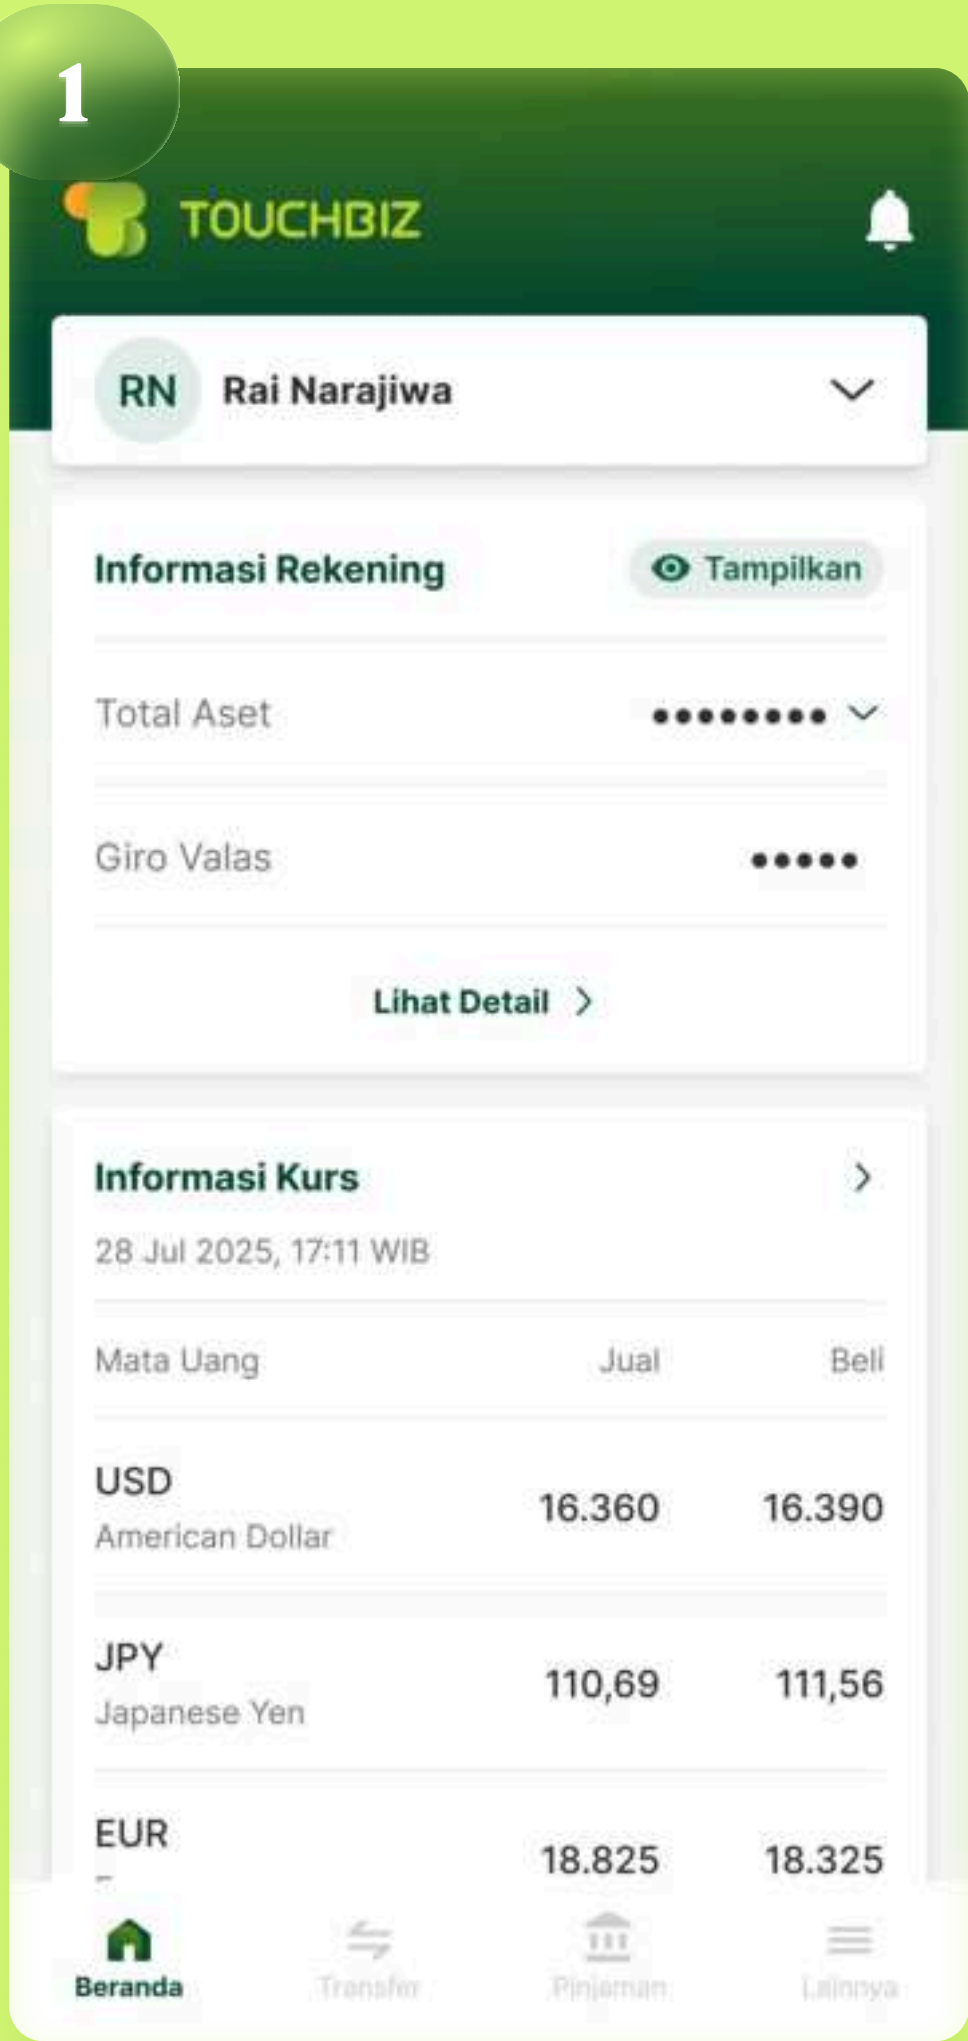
1

TOUCHBIZ

RN Rai Narajiwa

Informasi Rekening
Tampilkan

Total Aset ●●●●●●●●●

Giro Valas ●●●●●

Lihat Detail

Informasi Kurs
28 Jul 2025, 17:11 WIB

| Mata Uang | Jual | Beli |
|---|---|---|
| USD American Dollar | 16.360 | 16.390 |
| JPY Japanese Yen | 110,69 | 111,56 |
| EUR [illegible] | 18.825 | 18.325 |

Beranda
Transfer
Pinjaman
Lainnya